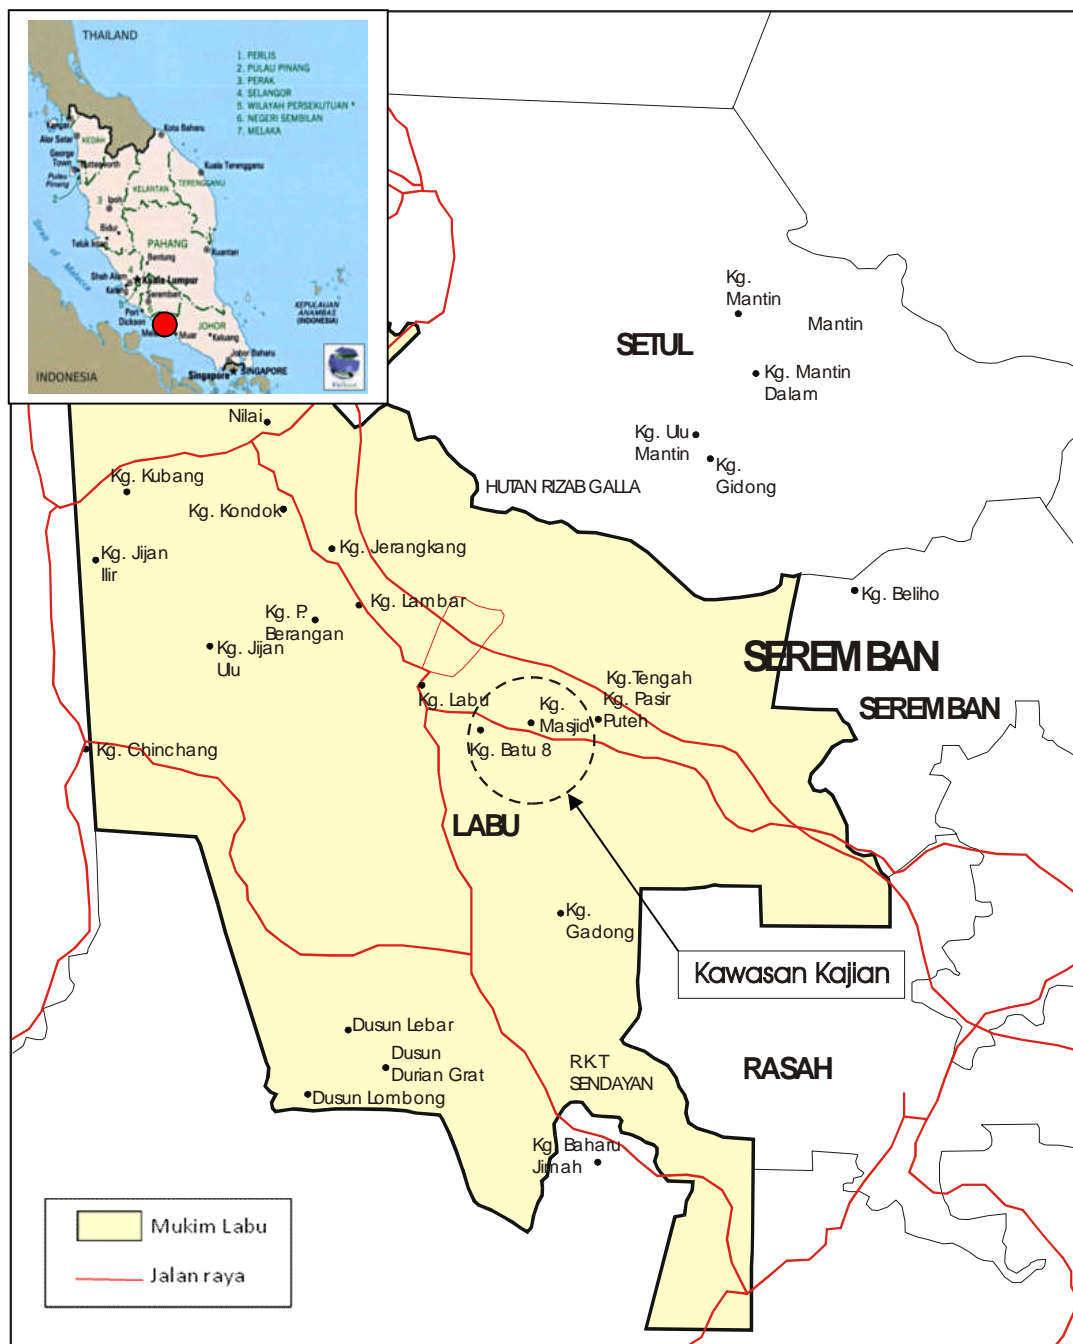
THAILAND

1. PERLIS
2. PULAU PINANG
3. PERAK
4. SELANGOR
5. WILAYAH PERSEKUTUAN
6. NEGERI SEMBILAN
7. MELAKA

Kota Bharu
Alor Setar
KEDAH
George Town
Pulau Pinang
KELANTAN
TERENGGANU
Kuala Terengganu
Ipoh
PAHANG
Teluk Intan
Kuantan
Shah Alam
Kuala Lumpur
Seremban
Port Dickson
JOHOR
Muar
Kluang
Johor Bahru
Singapore
SINGAPORE
INDONESIA
KEPULAUAN ANAMBAS (INDONESIA)

Nilai
Kg. Kubang
Kg. Kondok
Kg. Jijan Ilir
Kg. Jerangkang
Kg. P. Berangan
Kg. Lambar
Kg. Jijan Ulu
Kg. Labu
Kg. Masjid
Kg. Batu 8
Kg. Chinchang
LABU
Kg. Tengah
Kg. Pasir Puteh

SETUL
Kg. Mantin
Mantin
Kg. Mantin Dalam
Kg. Ulu Mantin
Kg. Gidong
HUTAN RIZAB GALLA
Kg. Beliho

SEREMBAN
SEREMBAN

Kg. Gadong
Kawasan Kajian
RASAH
Dusun Lebar
Dusun Durian Grat
Dusun Lombong
RKT SENDAYAN
Kg. Baharu Jimah

Mukim Labu
Jalan raya